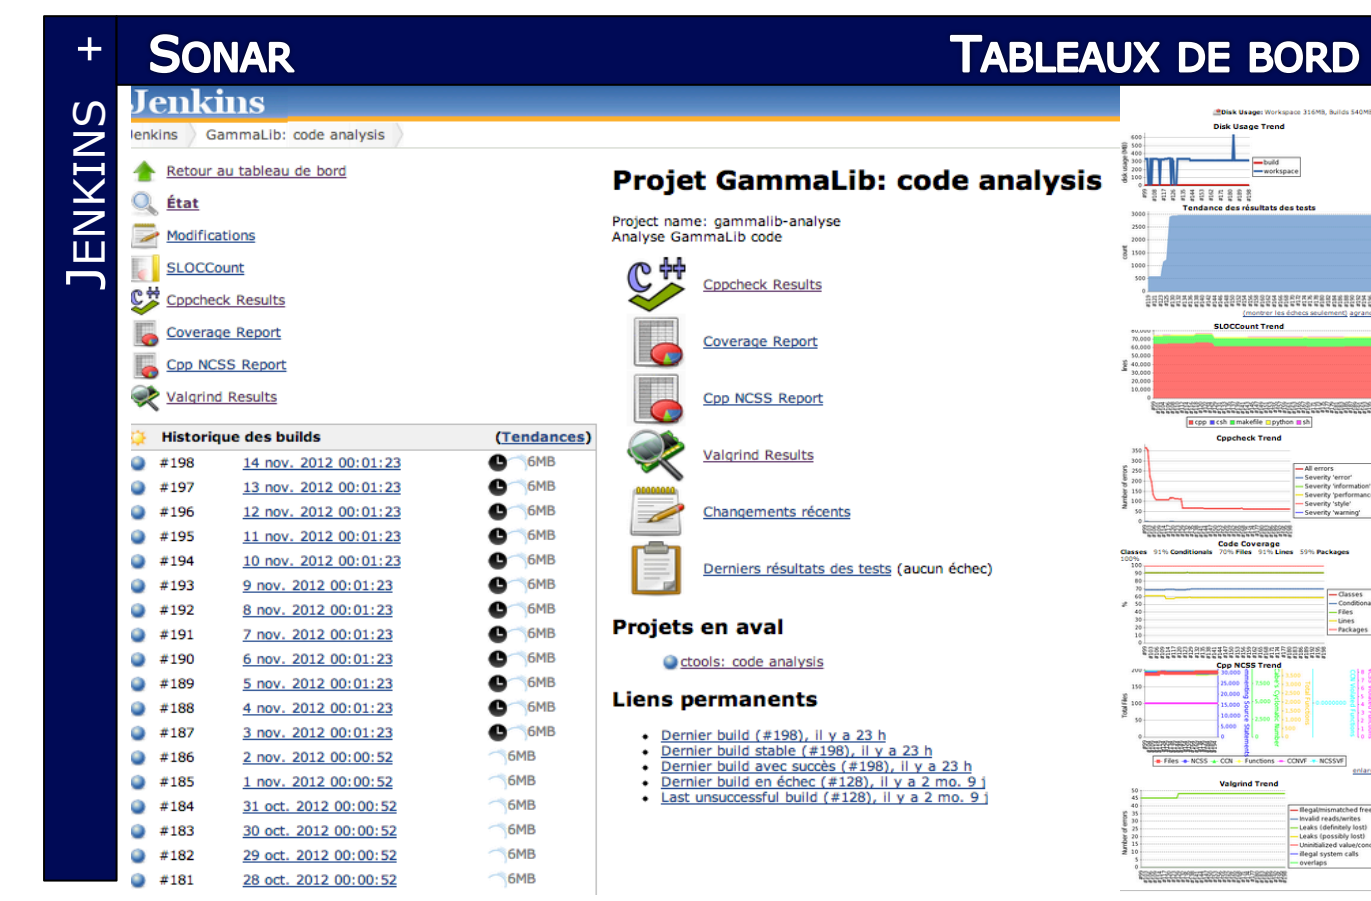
JENKINS +

SONAR

TABLEAUX DE BORD

Jenkins

Jenkins GammaLib: code analysis

Retour au tableau de bord
État
Modifications
SLOCCount
Cppcheck Results
Coverage Report
Cpp NCSS Report
Valgrind Results

Historique des builds (Tendances)

| | | |
|---|---|---|
| #198 | 14 nov. 2012 00:01:23 | 6MB |
| #197 | 13 nov. 2012 00:01:23 | 6MB |
| #196 | 12 nov. 2012 00:01:23 | 6MB |
| #195 | 11 nov. 2012 00:01:23 | 6MB |
| #194 | 10 nov. 2012 00:01:23 | 6MB |
| #193 | 9 nov. 2012 00:01:23 | 6MB |
| #192 | 8 nov. 2012 00:01:23 | 6MB |
| #191 | 7 nov. 2012 00:01:23 | 6MB |
| #190 | 6 nov. 2012 00:01:23 | 6MB |
| #189 | 5 nov. 2012 00:01:23 | 6MB |
| #188 | 4 nov. 2012 00:01:23 | 6MB |
| #187 | 3 nov. 2012 00:01:23 | 6MB |
| #186 | 2 nov. 2012 00:00:52 | 6MB |
| #185 | 1 nov. 2012 00:00:52 | 6MB |
| #184 | 31 oct. 2012 00:00:52 | 6MB |
| #183 | 30 oct. 2012 00:00:52 | 6MB |
| #182 | 29 oct. 2012 00:00:52 | 6MB |
| #181 | 28 oct. 2012 00:00:52 | 6MB |

Projet GammaLib: code analysis

Project name: gammalib-analyse
Analyse GammaLib code

Cppcheck Results
Coverage Report
Cpp NCSS Report
Valgrind Results
Changements récents
Derniers résultats des tests (aucun échec)

Projets en aval

ctools: code analysis

Liens permanents

• Dernier build (#198), il y a 23 h
• Dernier build stable (#198), il y a 23 h
• Dernier build avec succès (#198), il y a 23 h
• Dernier build en échec (#128), il y a 2 mo. 9 j
• Last unsuccessful build (#128), il y a 2 mo. 9 j

Disk Usage: Workspace 316MB, Builds 540MB
Disk Usage Trend
build
workspace
Tendance des résultats des tests
(montrer les échecs seulement) agrandir
SLOCCount Trend
cpp csh makefile python sh
Cppcheck Trend
All errors
Severity 'error'
Severity 'information'
Severity 'performance'
Severity 'style'
Severity 'warning'
Code Coverage
Classes 91% Conditionals 70% Files 91% Lines 59% Packages
Classes
Conditionals
Files
Lines
Packages
Cpp NCSS Trend
Files NCSS CCN Functions CCNVF NCSSVF
enlarge
Valgrind Trend
Illegal/mismatched frees
Invalid reads/writes
Leaks (definitely lost)
Leaks (possibly lost)
Uninitialized value/conditions
Illegal system calls
overlaps